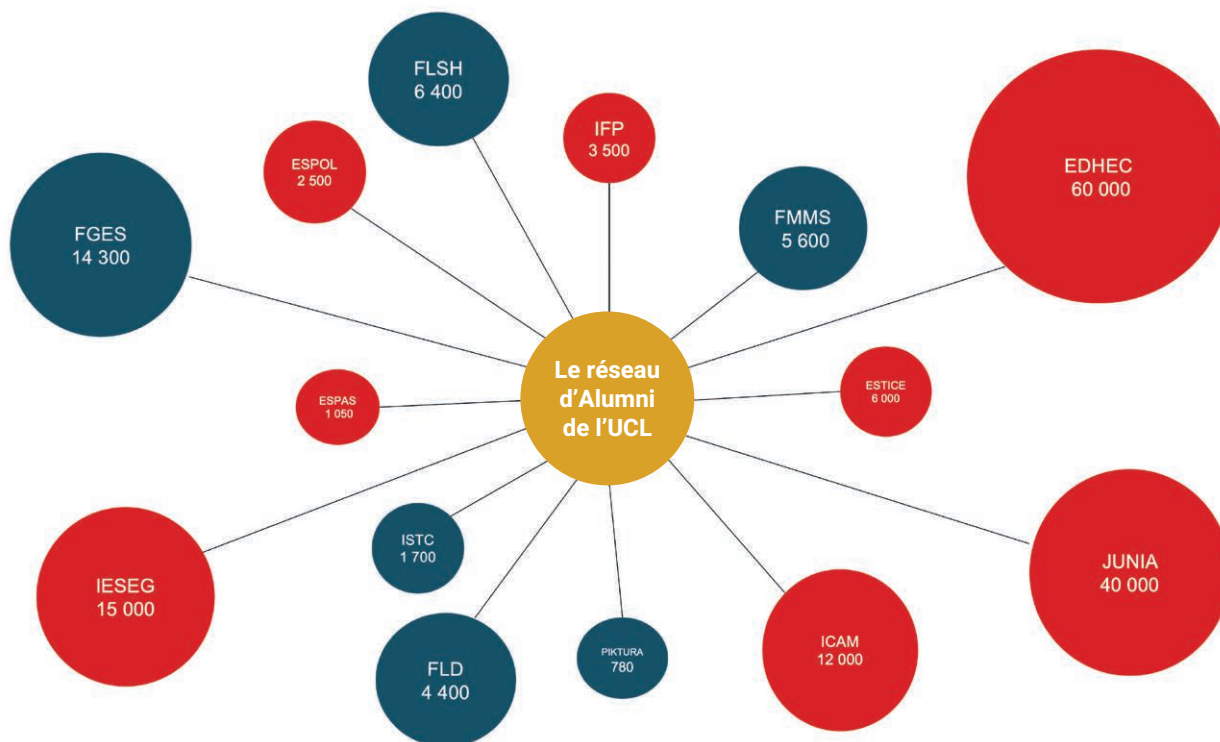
FLSH
6 400

IFP
3 500

ESPOL
2 500

EDHEC
60 000

FMMS
5 600

FGES
14 300

Le réseau d’Alumni de l’UCL

ESPAS
1 050

ESTICE
6 000

ISTC
1 700

IESEG
15 000

JUNIA
40 000

ICAM
12 000

PIKTURA
780

FLD
4 400